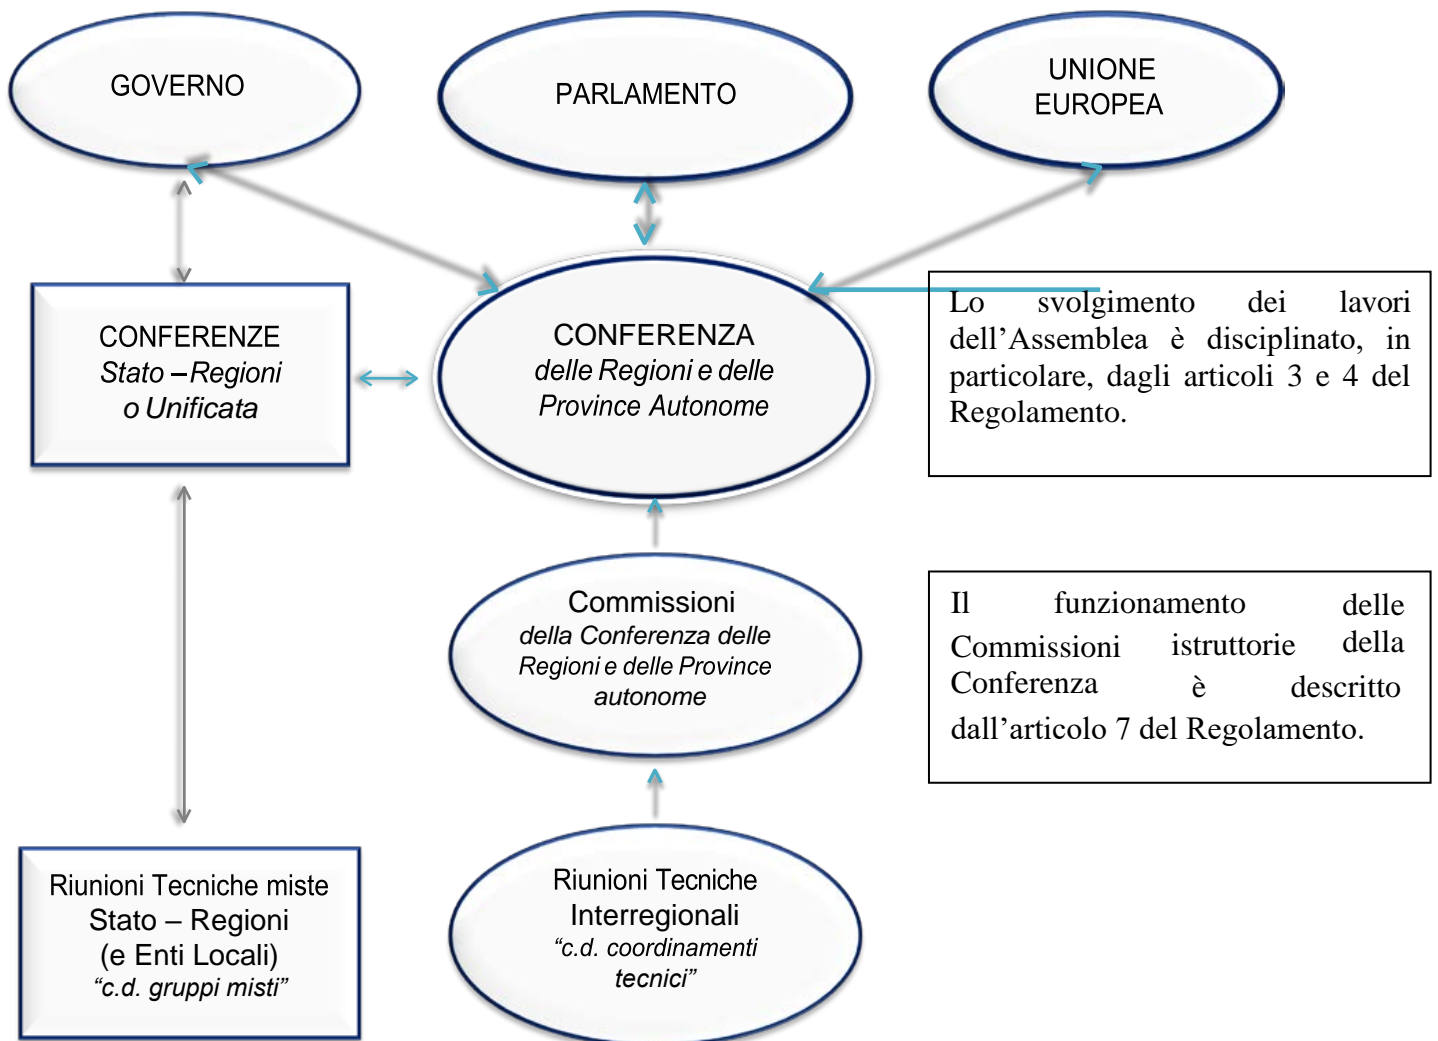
GOVERNO

PARLAMENTO

UNIONE EUROPEA

CONFERENZE
Stato – Regioni
o Unificata

CONFERENZA
delle Regioni e delle
Province Autonome

Lo svolgimento dei lavori dell'Assemblea è disciplinato, in particolare, dagli articoli 3 e 4 del Regolamento.

Commissioni
della Conferenza delle
Regioni e delle Province
autonome

Il funzionamento delle Commissioni istruttorie della Conferenza è descritto dall'articolo 7 del Regolamento.

Riunioni Tecniche miste
Stato – Regioni
(e Enti Locali)
"c.d. gruppi misti"

Riunioni Tecniche
Interregionali
"c.d. coordinamenti
tecnici"